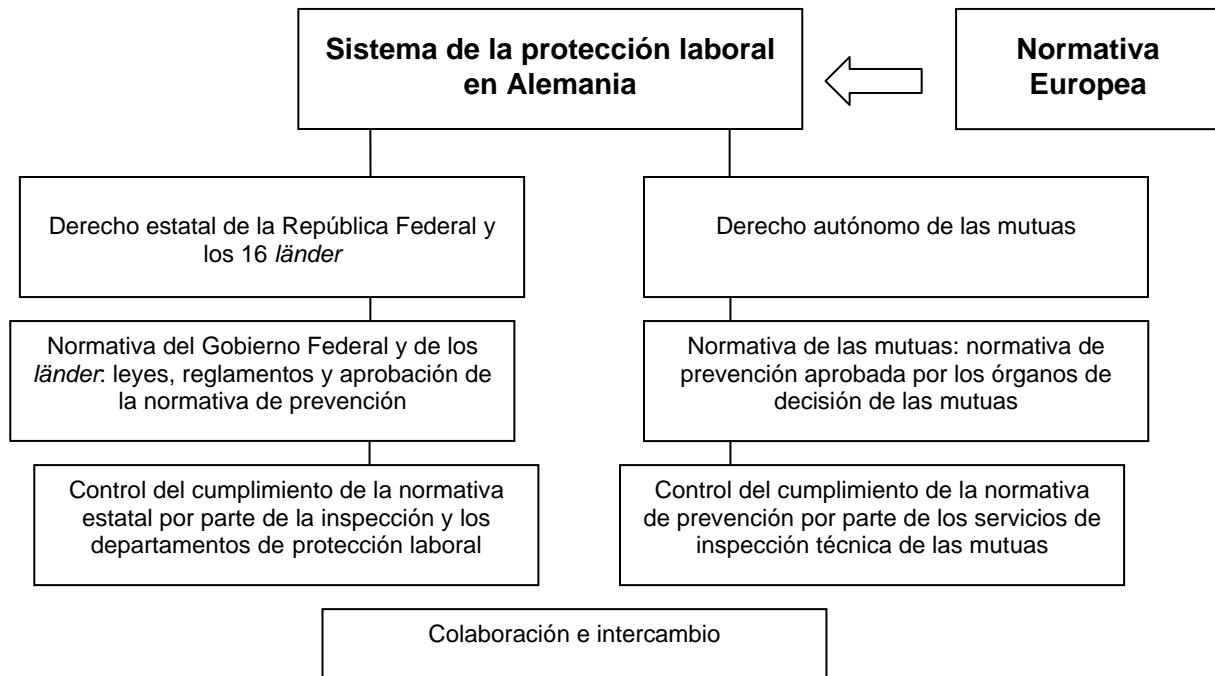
Sistema de la protección laboral en Alemania

Normativa Europea

Derecho estatal de la República Federal y los 16 *länder*

Derecho autónomo de las mutuas

Normativa del Gobierno Federal y de los *länder*: leyes, reglamentos y aprobación de la normativa de prevención

Normativa de las mutuas: normativa de prevención aprobada por los órganos de decisión de las mutuas

Control del cumplimiento de la normativa estatal por parte de la inspección y los departamentos de protección laboral

Control del cumplimiento de la normativa de prevención por parte de los servicios de inspección técnica de las mutuas

Colaboración e intercambio